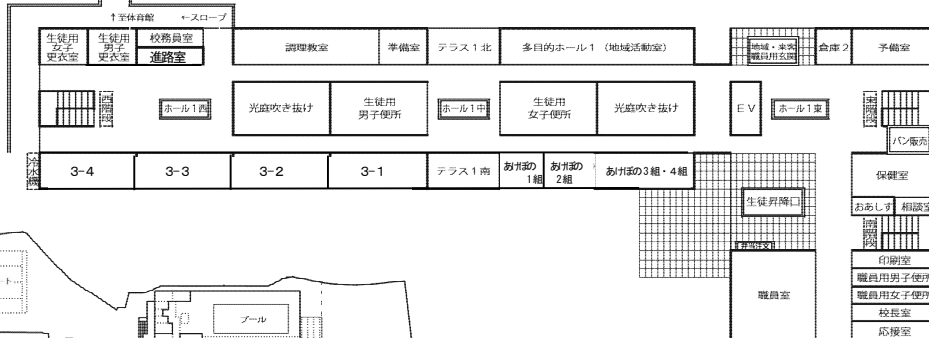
↑至体育館　←スロープ

生徒用女子更衣室
生徒用男子更衣室
校務員室
進路室
調理教室
準備室
テラス１北
多目的ホール１（地域活動室）
地域・来客職員用玄関
倉庫２
予備室

西階段
ホール１西
光庭吹き抜け
生徒用男子便所
ホール１中
生徒用女子便所
光庭吹き抜け
ＥＶ
ホール１東
東階段
パン販売

冷水機
3-4
3-3
3-2
3-1
テラス１南
あけぼの１組
あけぼの２組
あけぼの３組・４組
保健室

生徒昇降口
おあしす
相談室
階段
昇降口
印刷室
職員室
職員用男子便所
職員用女子便所
校長室
応接室

プール